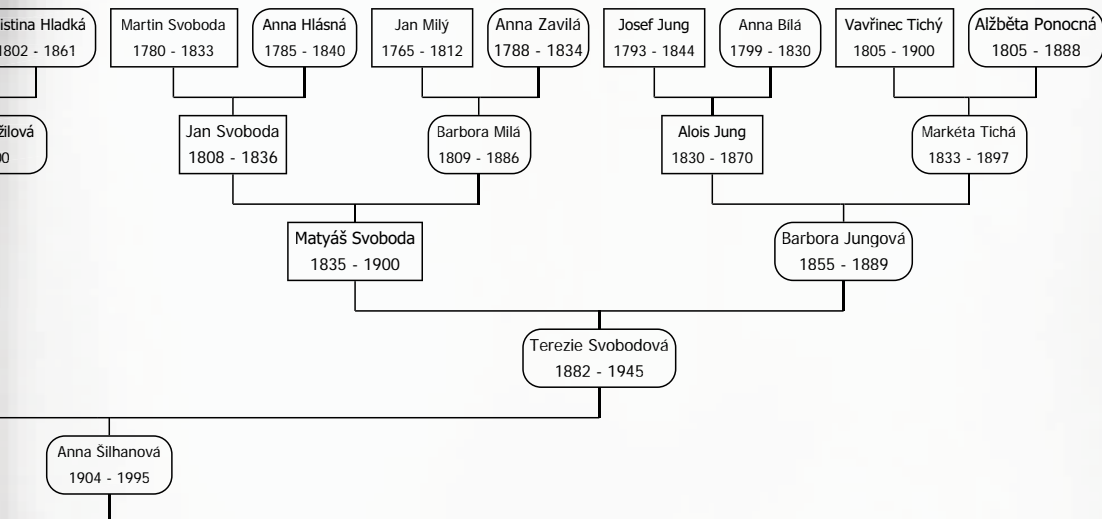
istina Hladká
802 - 1861

Martin Svoboda
1780 - 1833

Anna Hlásná
1785 - 1840

Jan Milý
1765 - 1812

Anna Zavilá
1788 - 1834

Josef Jung
1793 - 1844

Anna Bílá
1799 - 1830

Vavřinec Tichý
1805 - 1900

Alžběta Ponocná
1805 - 1888

žilová
00

Jan Svoboda
1808 - 1836

Barbora Milá
1809 - 1886

Alois Jung
1830 - 1870

Markéta Tichá
1833 - 1897

Matyáš Svoboda
1835 - 1900

Barbora Jungová
1855 - 1889

Terezie Svobodová
1882 - 1945

Anna Šilhanová
1904 - 1995